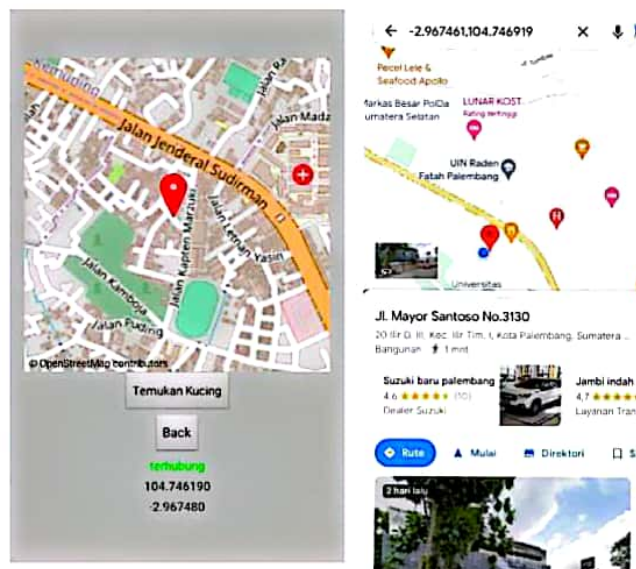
Jalan Jenderal Sudirman
Jalan Ra
Jalan Mada
Jalan Kapten Marzuki
Jalan Lettnan Yasin
Jalan Kamboja
Jalan Puding
© OpenStreetMap contributors

Temukan Kucing

Back

terhubung
104.746190
-2.967480

-2.967461,104.746919

Pecel Lele & Seafood Apollo
Markas Besar PolDa Sumatera Selatan
LUNAR KOST
Rating tertinggi
UIN Raden Fatah Palembang
Universitas

Jl. Mayor Santoso No.3130
20 Ilir D. III, Kec. Ilir Tim. I, Kota Palembang, Sumatera ...
Bangunan 1 mnt

Suzuki baru palembang
4.6 ★★★★★ (10)
Dealer Suzuki

Jambi indah
4.7 ★★★★
Layanan Tran

Rute
Mulai
Direktori

2 hari lalu